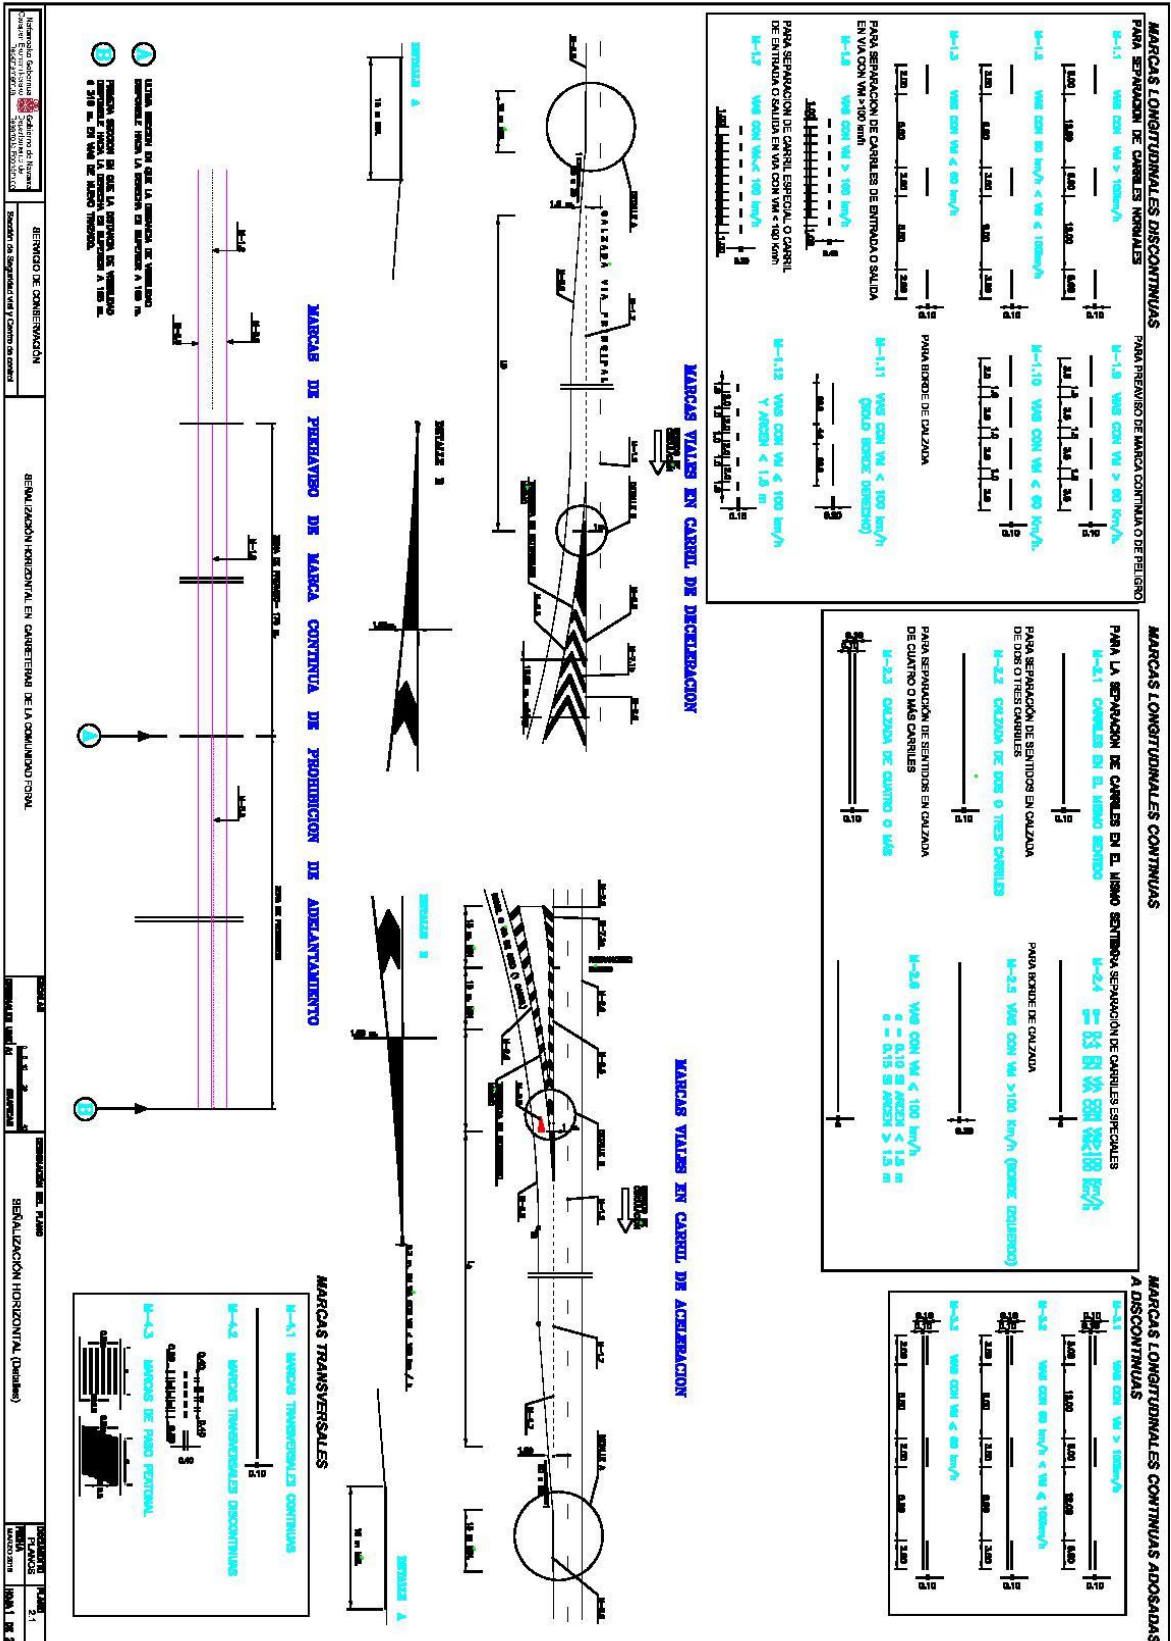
MARCAS LONGITUDINALES DISCONTINUAS
PARA SEPARACIÓN DE CARRILES NORMALES
M-1.1 VIAS CON VM > 100km/h
M-1.2 VIAS CON 60 km/h < VM < 100km/h
M-1.3 VIAS CON VM < 60 km/h
PARA SEPARACIÓN DE CARRILES DE ENTRADA O SALIDA EN VIA CON VM >100 km/h
M-1.6 VIAS CON VM > 100 km/h
PARA SEPARACIÓN DE CARRIL ESPECIAL O CARRIL DE ENTRADA O SALIDA EN VIA CON VM < 100 Km/h
M-1.7 VIAS CON VM < 100 km/h
PARA PREAVISO DE MARCA CONTINUA O DE PELIGRO
M-1.9 VIAS CON VM > 60 Km/h
M-1.10 VIAS CON VM < 60 Km/h
PARA BORDE DE CALZADA
M-1.11 VIAS CON VM < 100 km/h (SOLO BORDE DERECHO)
M-1.12 VIAS CON VM < 100 km/h Y ARCEN < 1.5 m
0.10
MARCAS LONGITUDINALES CONTINUAS
PARA LA SEPARACIÓN DE CARRILES EN EL MISMO SENTIDO
M-2.1 CARRILES EN EL MISMO SENTIDO
PARA SEPARACIÓN DE SENTIDOS EN CALZADA DE DOS O TRES CARRILES
M-2.2 CALZADA DE DOS O TRES CARRILES
PARA SEPARACIÓN DE SENTIDOS EN CALZADA DE CUATRO O MÁS CARRILES
M-2.3 CALZADA DE CUATRO O MÁS
PARA SEPARACIÓN DE CARRILES ESPECIALES
M-2.4
PARA BORDE DE CALZADA
M-2.5 VIAS CON VM >100 km/h (BORDE IZQUIERDO)
M-2.6 VIAS CON VM < 100 km/h
MARCAS LONGITUDINALES CONTINUAS ADOSADAS A DISCONTINUAS
M-3.1 VIAS CON VM > 100km/h
M-3.2 VIAS CON 60 km/h < VM < 100km/h
M-3.3 VIAS CON VM < 60 km/h
MARCAS VIALES EN CARRIL DE DECELERACION
CALZADA VIA PRINCIPAL
DETALLE A
DETALLE B
MARCAS VIALES EN CARRIL DE ACELERACION
MARCAS TRANSVERSALES
M-4.1 MARCAS TRANSVERSALES CONTINUAS
M-4.2 MARCAS TRANSVERSALES DISCONTINUAS
M-4.3 MARCAS DE PASO PEATONAL
MARCAS DE PREAVISO DE MARCA CONTINUA DE PROHIBICION DE ADELANTAMIENTO
A ULTIMA SECCION EN QUE LA DISTANCIA DE VISIBILIDAD DISPONIBLE HACIA LA DERECHA ES SUPERIOR A 150 m.
B PRIMERA SECCION EN QUE LA DISTANCIA DE VISIBILIDAD DISPONIBLE HACIA LA DERECHA ES SUPERIOR A 150 m. O 310 m. EN VIAS DE NUEVO TRAZADO.
Gobierno de Navarra
SERVICIO DE CONSERVACIÓN
Sección de Seguridad Vial y Centro de control
SEÑALIZACIÓN HORIZONTAL EN CARRETERAS DE LA COMUNIDAD FORAL
SEÑALIZACIÓN HORIZONTAL (Detalles)
PLANOS
MARZO 2019
2.1
HOJA 1